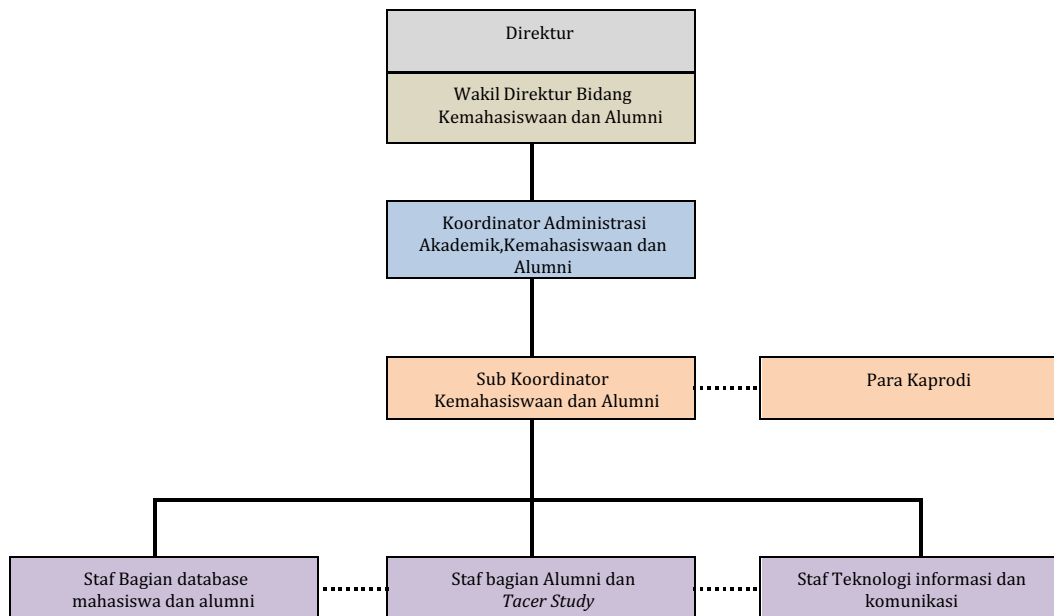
Direktur

Wakil Direktur Bidang Kemahasiswaan dan Alumni

Koordinator Administrasi Akademik,Kemahasiswaan dan Alumni

Sub Koordinator Kemahasiswaan dan Alumni

Para Kaprodi

Staf Bagian database mahasiswa dan alumni

Staf bagian Alumni dan *Tacer Study*

Staf Teknologi informasi dan komunikasi